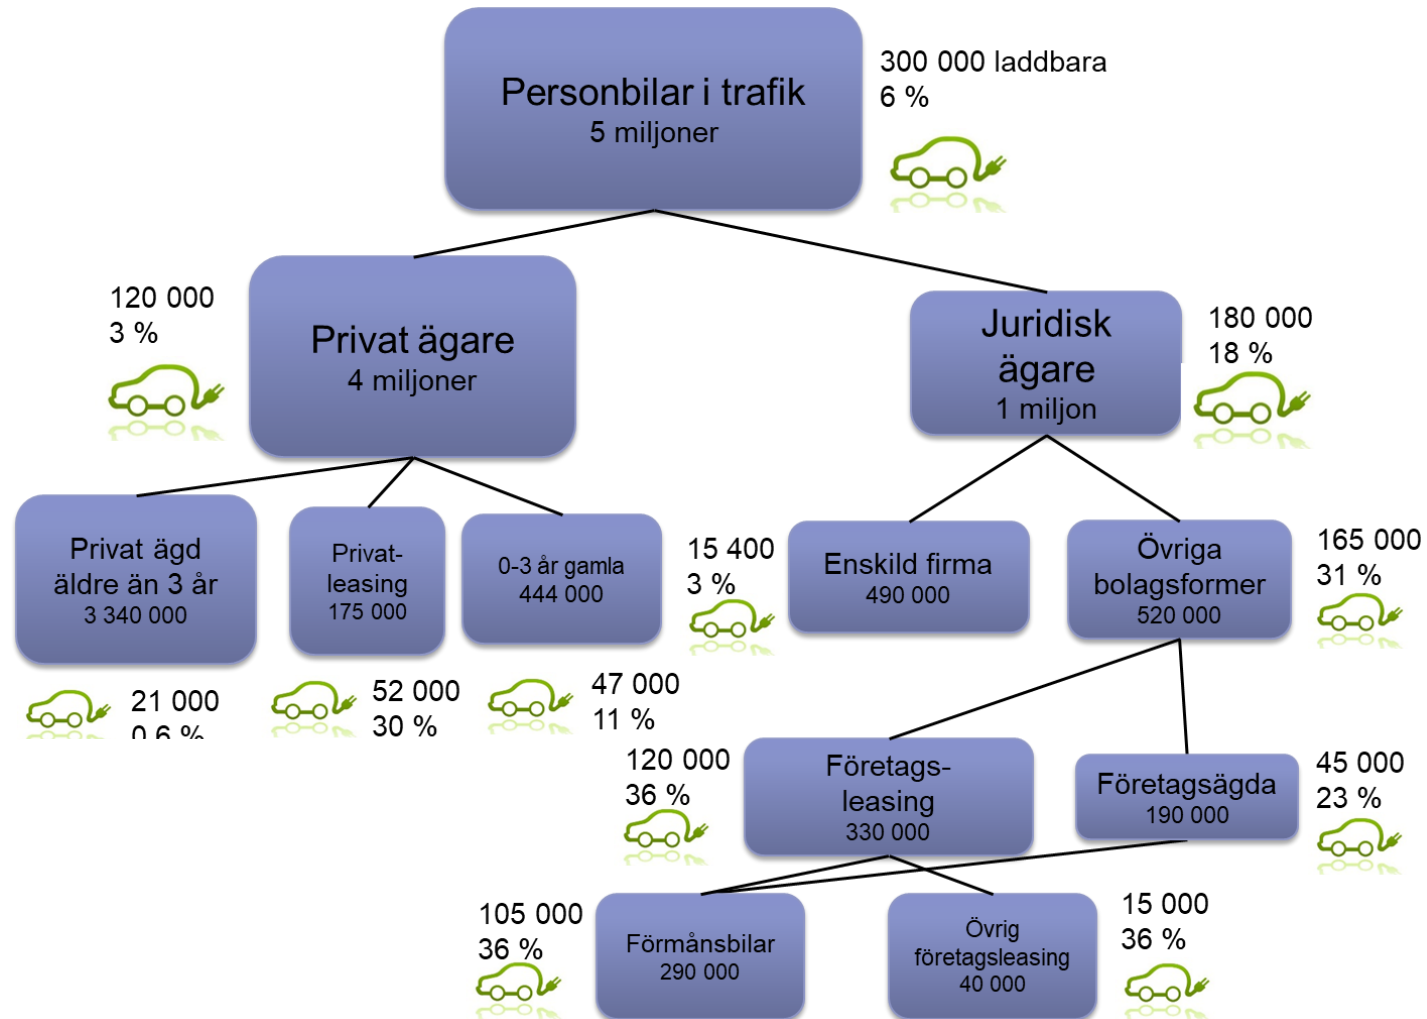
Personbilar i trafik
5 miljoner

300 000 laddbara
6 %

120 000
3 %

Privat ägare
4 miljoner

Juridisk ägare
1 miljon

180 000
18 %

Privat ägd äldre än 3 år
3 340 000

Privat-leasing
175 000

0-3 år gamla
444 000

15 400
3 %

Enskild firma
490 000

Övriga bolagsformer
520 000

165 000
31 %

21 000
0,6 %

52 000
30 %

47 000
11 %

120 000
36 %

Företags-leasing
330 000

Företagsägda
190 000

45 000
23 %

105 000
36 %

Förmånsbilar
290 000

Övrig företagsleasing
40 000

15 000
36 %